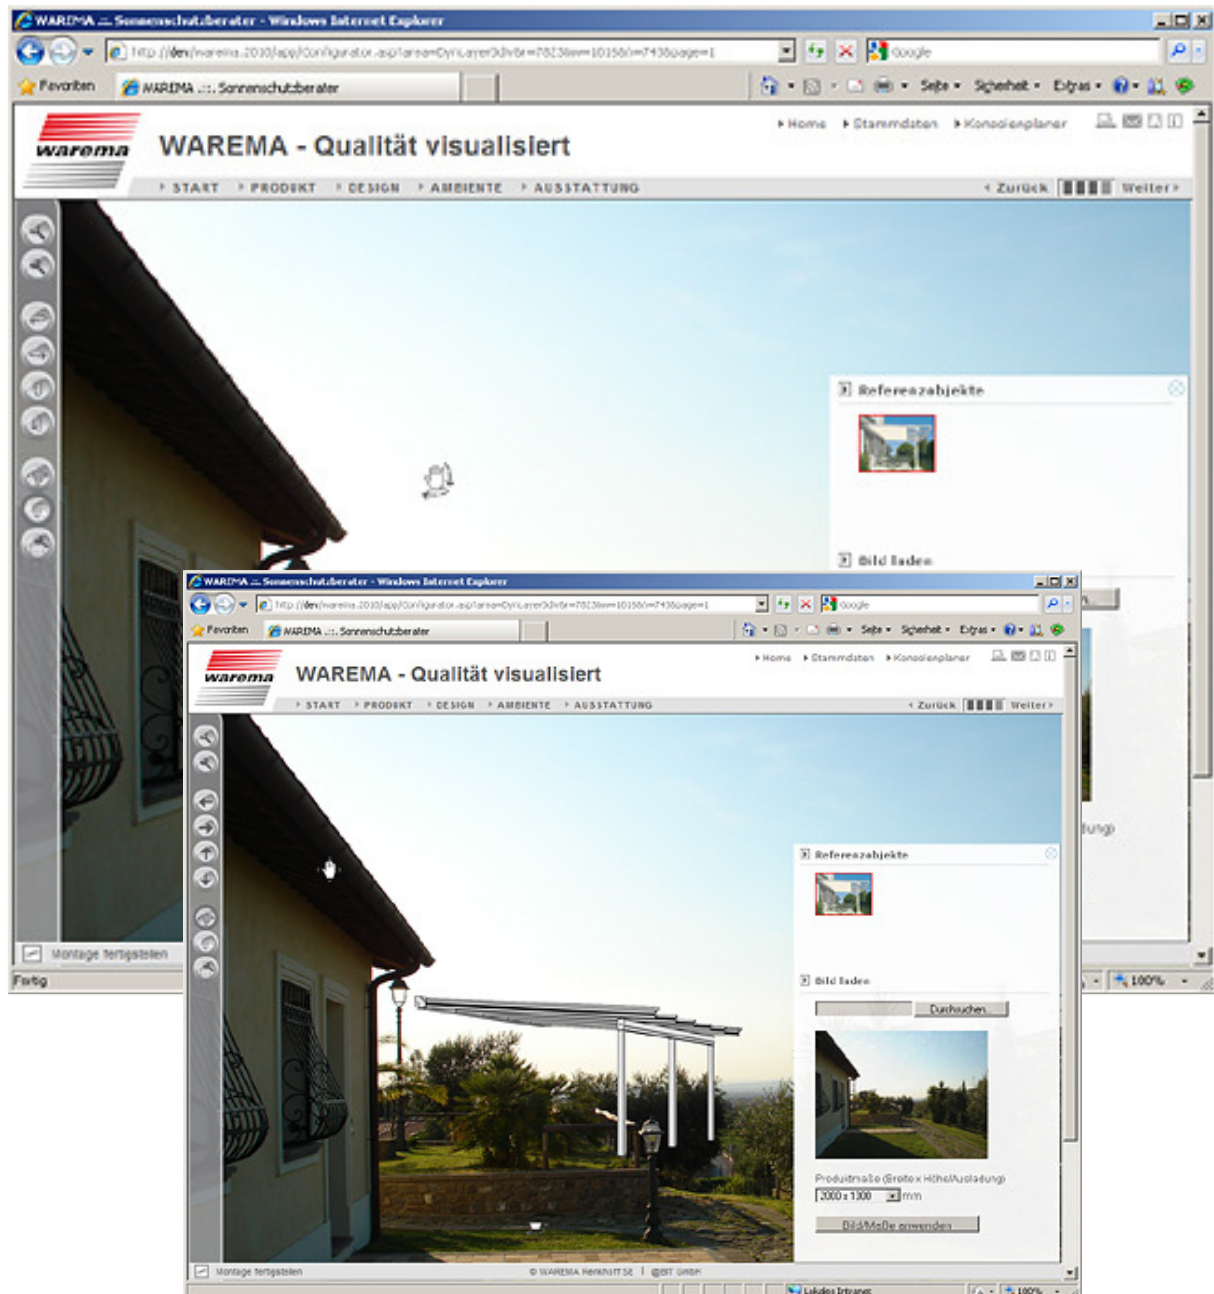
WAREMA .:. Sonnenschutzberater - Windows Internet Explorer

http://dev/warema.2010/app/Configurator.aspx?arnam=DynLayer3d&r=7823&w=1015&h=743&page=1

Google

Favoriten

WAREMA .:. Sonnenschutzberater

Seite ▾ Sicherheit ▾ Extras ▾

warema

WAREMA - Qualität visualisiert

Home Stammdaten Konsolenplaner

START PRODUKT DESIGN AMBIENTE AUSSTATTUNG

Zurück Weiter

Referenzobjekte

Bild laden

Montage fertigstellen

Fertig

100%

WAREMA .:. Sonnenschutzberater - Windows Internet Explorer

http://dev/warema.2010/app/Configurator.aspx?arnam=DynLayer3d&r=7823&w=1015&h=743&page=1

Google

Favoriten

WAREMA .:. Sonnenschutzberater

Seite ▾ Sicherheit ▾ Extras ▾

warema

WAREMA - Qualität visualisiert

Home Stammdaten Konsolenplaner

START PRODUKT DESIGN AMBIENTE AUSSTATTUNG

Zurück Weiter

Referenzobjekte

Bild laden

Durchsuchen...

Produktmaße (Breite x Höhe/Ausladung)

2000 x 1300 mm

Bild/Maße anwenden

Montage fertigstellen

© WAREMA Renkhoff SE | @BIT GmbH

Lokales Intranet

100%